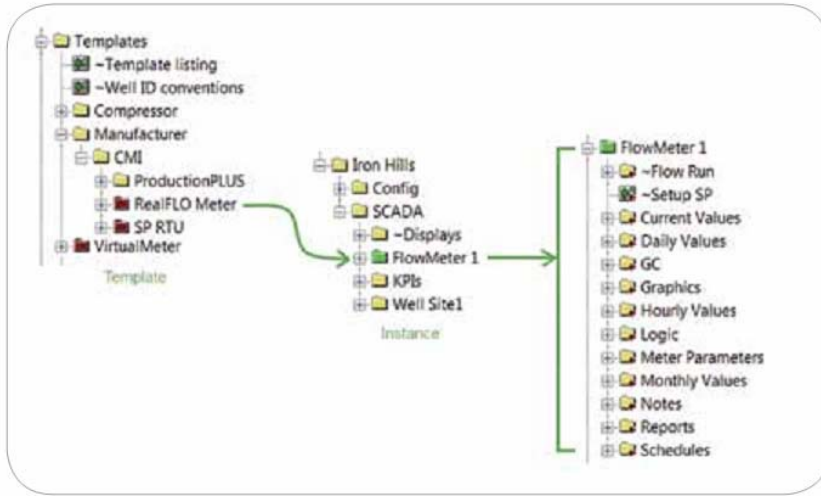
Templates
~Template listing
~Well ID conventions
Compressor
Manufacturer
CMI
ProductionPLUS
RealFLO Meter
SP RTU
VirtualMeter
Template

Iron Hills
Config
SCADA
~Displays
FlowMeter 1
KPIs
Well Site1
Instance

FlowMeter 1
~Flow Run
~Setup SP
Current Values
Daily Values
GC
Graphics
Hourly Values
Logic
Meter Parameters
Monthly Values
Notes
Reports
Schedules